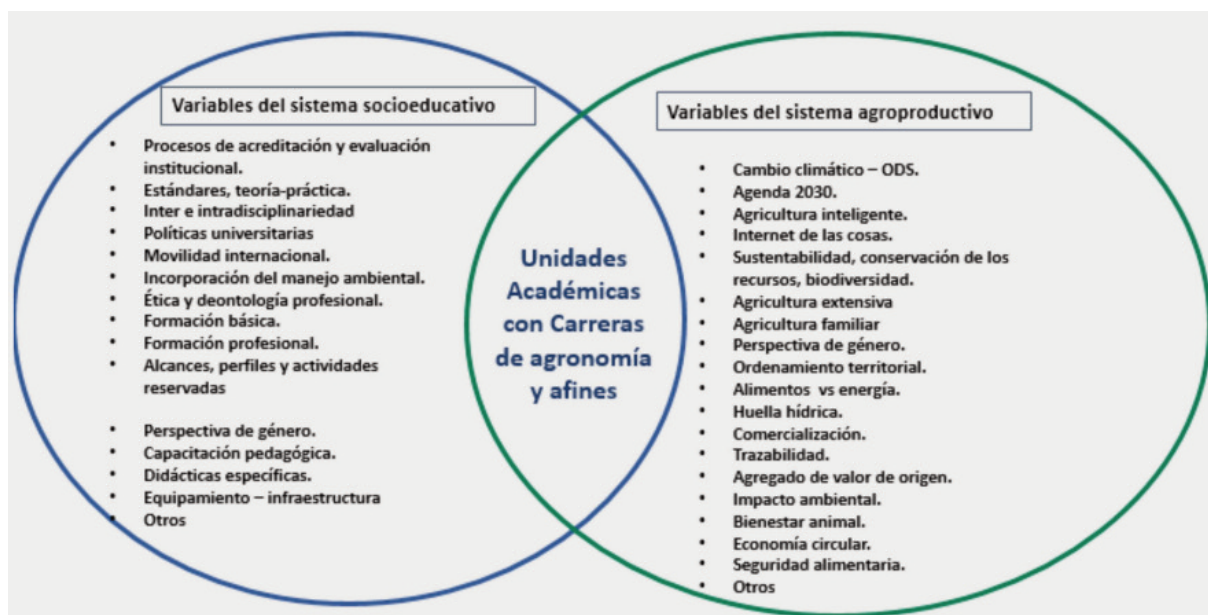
Variables del sistema socioeducativo

- Procesos de acreditación y evaluación institucional.
- Estándares, teoría-práctica.
- Inter e intradisciplinariedad
- Políticas universitarias
- Movilidad internacional.
- Incorporación del manejo ambiental.
- Ética y deontología profesional.
- Formación básica.
- Formación profesional.
- Alcances, perfiles y actividades reservadas

- Perspectiva de género.
- Capacitación pedagógica.
- Didácticas específicas.
- Equipamiento – infraestructura
- Otros

Unidades Académicas con Carreras de agronomía y afines

Variables del sistema agroproductivo

- Cambio climático – ODS.
- Agenda 2030.
- Agricultura inteligente.
- Internet de las cosas.
- Sustentabilidad, conservación de los recursos, biodiversidad.
- Agricultura extensiva
- Agricultura familiar
- Perspectiva de género.
- Ordenamiento territorial.
- Alimentos vs energía.
- Huella hídrica.
- Comercialización.
- Trazabilidad.
- Agregado de valor de origen.
- Impacto ambiental.
- Bienestar animal.
- Economía circular.
- Seguridad alimentaria.
- Otros